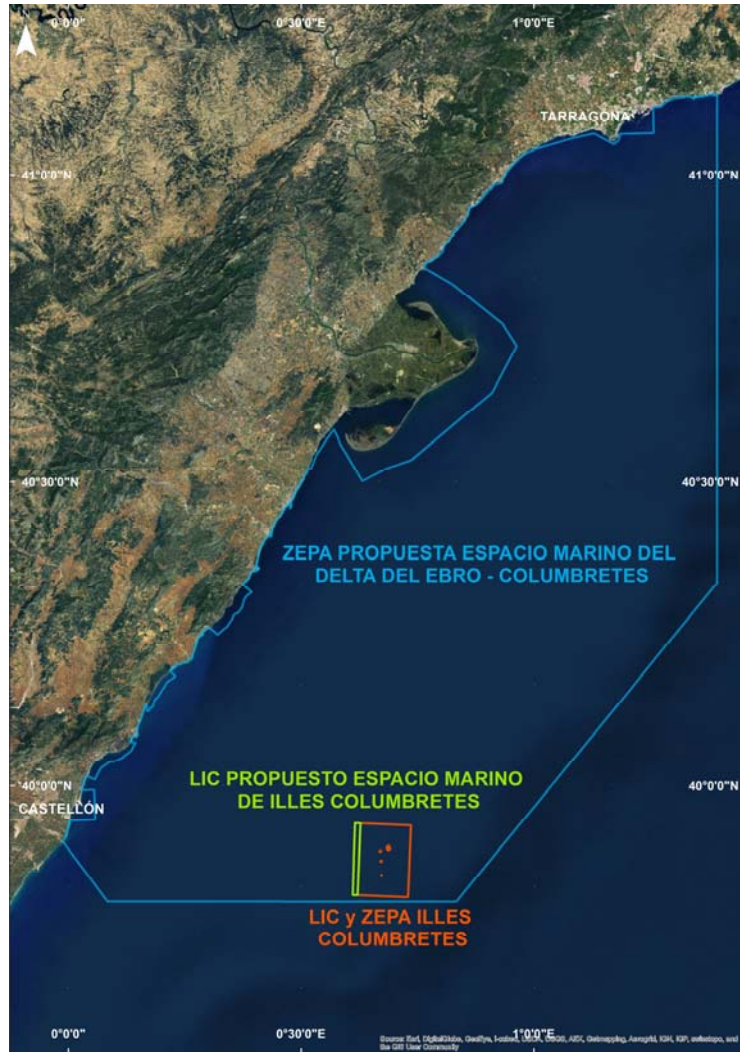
0°0'0"
0°30'0"E
1°0'0"E
TARRAGONA
41°0'0"N
41°0'0"N
40°30'0"N
40°30'0"N
ZEPA PROPUESTA ESPACIO MARINO DEL DELTA DEL EBRO - COLUMBRETES
40°0'0"N
40°0'0"N
CASTELLÓN
LIC PROPUESTO ESPACIO MARINO DE ILLES COLUMBRETES
LIC y ZEPA ILLES COLUMBRETES
0°0'0"
0°30'0"E
1°0'0"E
Source: Esri, DigitalGlobe, GeoEye, i-cubed, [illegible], USGS, AEX, Getmapping, Aerogrid, IGN, IGP, swisstopo, and the GIS User Community